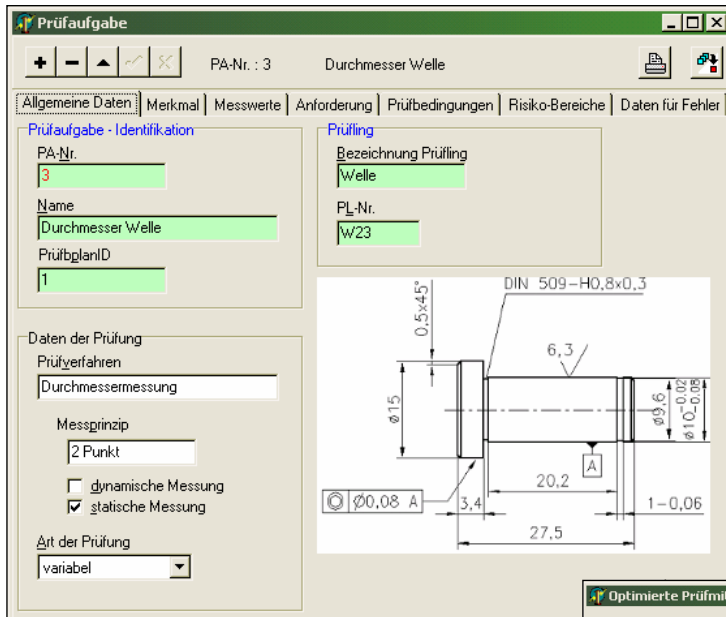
Prüfaufgabe

+ − ▲ ✓ ✕ PA-Nr. : 3 Durchmesser Welle

Allgemeine Daten | Merkmal | Messwerte | Anforderung | Prüfbedingungen | Risiko-Bereiche | Daten für Fehler

Prüfaufgabe - Identifikation

PA-Nr.
3

Name
Durchmesser Welle

PrüfplanID
1

Prüfling

Bezeichnung Prüfling
Welle

PL-Nr.
W23

DIN 509−H0,8x0,3

0,5x45°

6,3

ø15

ø9,6

ø10$^{-0,02}_{-0,08}$

A

20,2

ⓞ ø0,08 A

3,4

1−0,06

27,5

Daten der Prüfung

Prüfverfahren
Durchmessermessung

Messprinzip
2 Punkt

☐ dynamische Messung
☑ statische Messung

Art der Prüfung
variabel

Optimierte Prüfmi